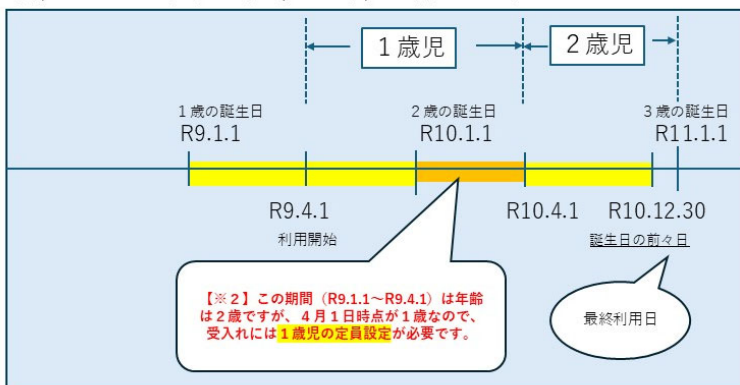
１歳児

２歳児

１歳の誕生日
R9.1.1

２歳の誕生日
R10.1.1

３歳の誕生日
R11.1.1

R9.4.1
利用開始

R10.4.1

R10.12.30
誕生日の前々日

【※２】この期間（R9.1.1～R9.4.1）は年齢は２歳ですが、４月１日時点が１歳なので、受入れには１歳児の定員設定が必要です。

最終利用日